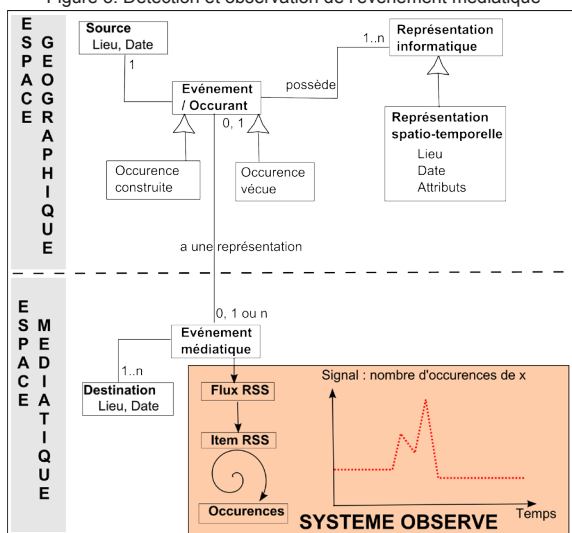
Figure 3. Détection et observation de l'événement médiatique

E S P A C E

G E O G R A P H I Q U E

Source
Lieu, Date

1

Evénement / Occurant

possède

1..n

Représentation informatique

0, 1

Occurence construite

Occurence vécue

Représentation spatio-temporelle
Lieu
Date
Attributs

a une représentation

E S P A C E

M E D I A T I Q U E

0, 1 ou n

Evénement médiatique

1..n

Destination
Lieu, Date

Flux RSS

Item RSS

Occurences

Signal : nombre d'occurences de x

Temps

SYSTEME OBSERVE